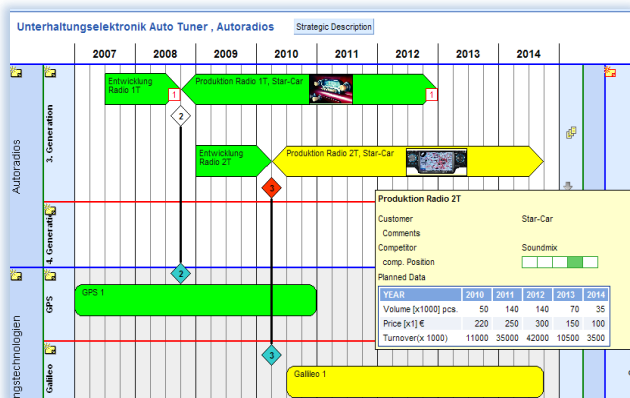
Unterhaltungselektronik Auto Tuner , Autoradios

Strategic Description

| 2007 | 2008 | 2009 | 2010 | 2011 | 2012 | 2013 | 2014 |
|---|---|---|---|---|---|---|---|

Autoradios

3. Generation

4. Generati

Entwicklung Radio 1T

Produktion Radio 1T, Star-Car

1

1

2

Entwicklung Radio 2T

Produktion Radio 2T, Star-Car

3

2

3

GPS

GPS 1

Galileo

Galileo 1

ngstechnologien

Produktion Radio 2T

Customer
Star-Car

Comments

Competitor
Soundmix

comp. Position

Planned Data

| YEAR | 2010 | 2011 | 2012 | 2013 | 2014 |
|---|---|---|---|---|---|
| Volume [x1000] pcs. | 50 | 140 | 140 | 70 | 35 |
| Price [x1] € | 220 | 250 | 300 | 150 | 100 |
| Turnover(x 1000) | 11000 | 35000 | 42000 | 10500 | 3500 |